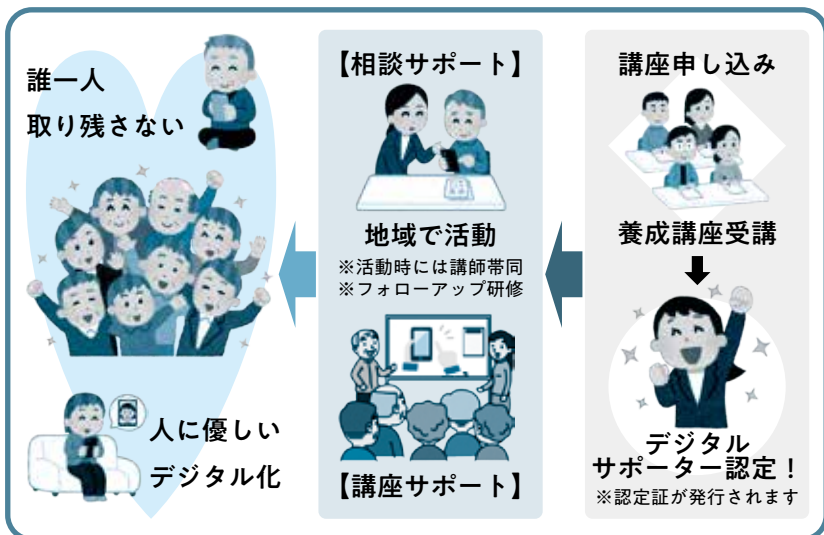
誰一人
取り残さない

人に優しい
デジタル化

【相談サポート】

地域で活動
※活動時には講師帯同
※フォローアップ研修

【講座サポート】

講座申し込み

養成講座受講

デジタル
サポーター認定！
※認定証が発行されます